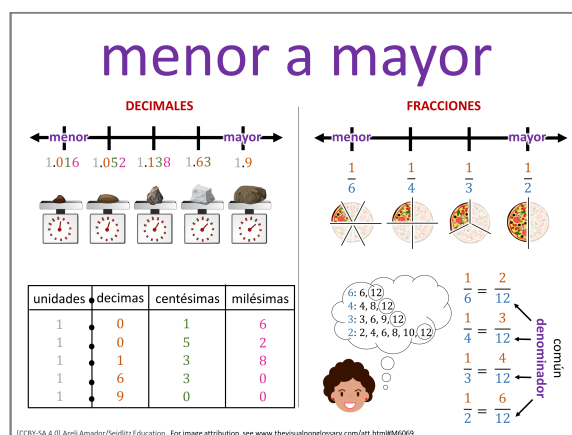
menor a mayor

DECIMALES

menor mayor

1.016 1.052 1.138 1.63 1.9

| unidades | decimas | centésimas | milésimas |
|---|---|---|---|
| 1 | 0 | 1 | 6 |
| 1 | 0 | 5 | 2 |
| 1 | 1 | 3 | 8 |
| 1 | 6 | 3 | 0 |
| 1 | 9 | 0 | 0 |

FRACCIONES

menor mayor

$\frac{1}{6}$ $\frac{1}{4}$ $\frac{1}{3}$ $\frac{1}{2}$

6: 6, 12
4: 4, 8, 12
3: 3, 6, 9, 12
2: 2, 4, 6, 8, 10, 12

$\frac{1}{6} = \frac{2}{12}$
$\frac{1}{4} = \frac{3}{12}$
$\frac{1}{3} = \frac{4}{12}$
$\frac{1}{2} = \frac{6}{12}$

común denominador

[CCBY-SA 4.0] Areli Amador/Seidlitz Education. For image attribution, see www.thevisualglossary.com/att.html#M6069